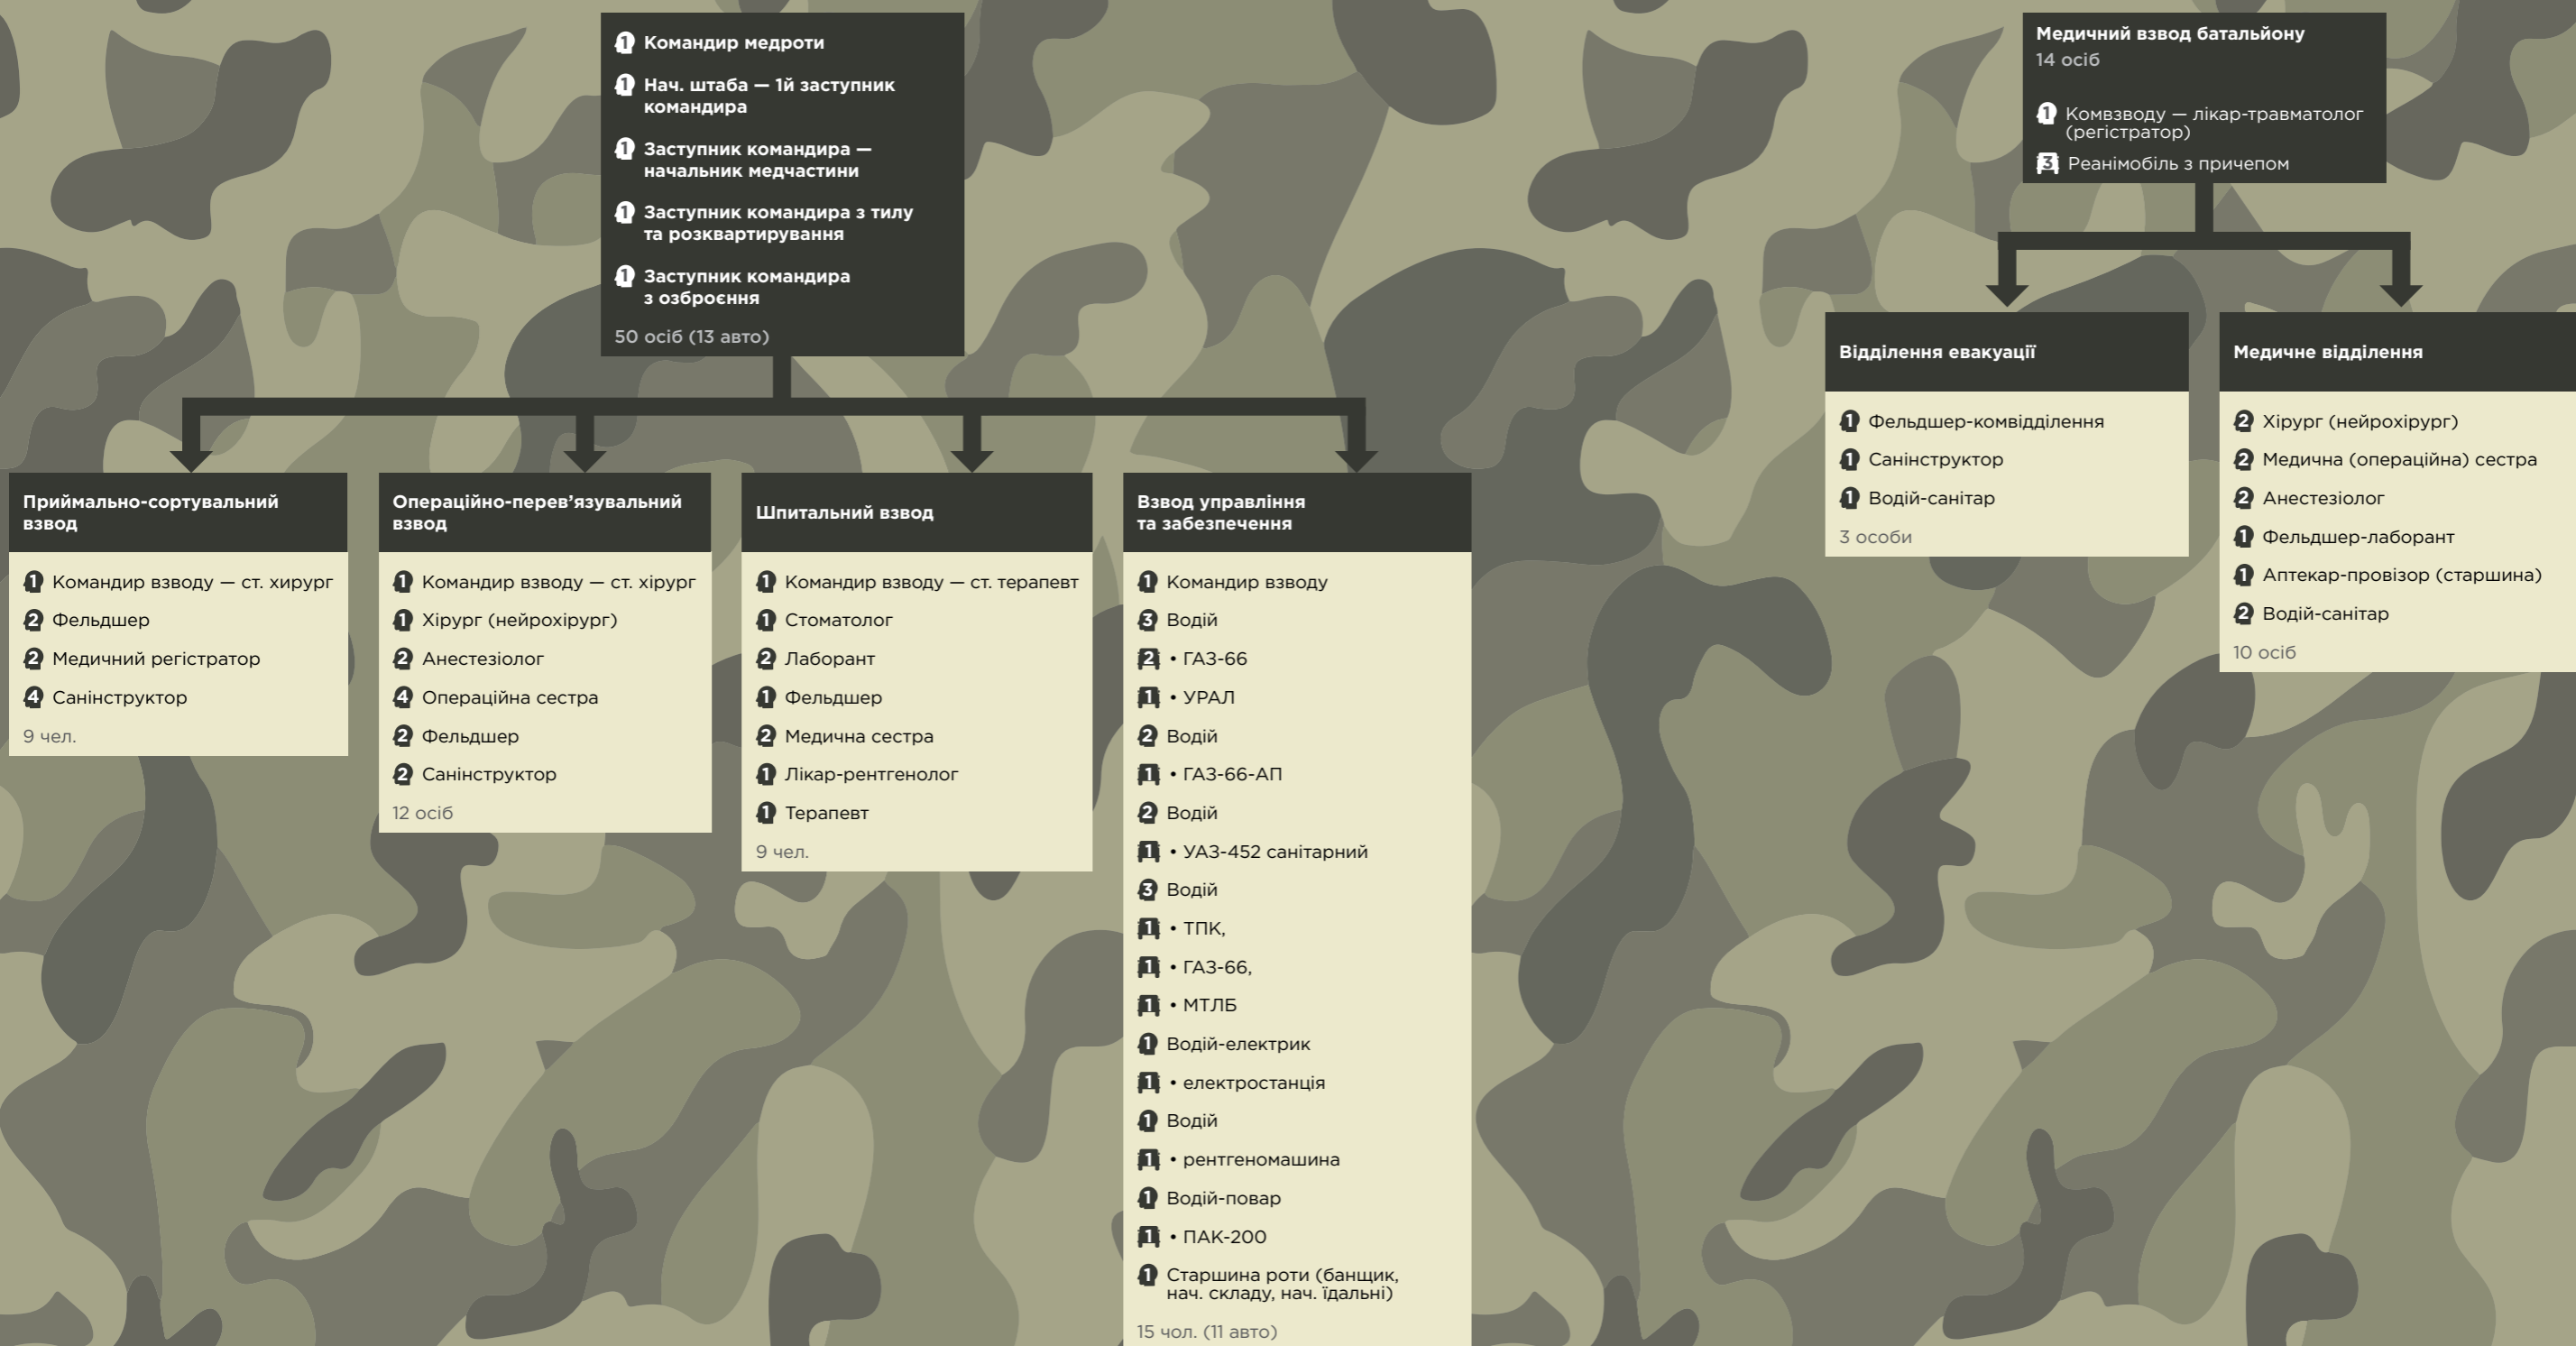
1 Командир медроти

1 Нач. штаба — 1й заступник командира

1 Заступник командира — начальник медчастини

1 Заступник командира з тилу та розквартирування

1 Заступник командира з озброєння

50 осіб (13 авто)

Медичний взвод батальйону
14 осіб

1 Комвзводу — лікар-травматолог (регістратор)

3 Реанімобіль з причепом

Відділення евакуації

1 Фельдшер-комвідділення
1 Санінструктор
1 Водій-санітар
3 особи

Медичне відділення

2 Хірург (нейрохірург)
2 Медична (операційна) сестра
2 Анестезіолог
1 Фельдшер-лаборант
1 Аптекар-провізор (старшина)
2 Водій-санітар
10 осіб

Приймально-сортувальний взвод

1 Командир взводу — ст. хирург
2 Фельдшер
2 Медичний регістратор
4 Санінструктор
9 чел.

Операційно-перев’язувальний взвод

1 Командир взводу — ст. хірург
1 Хірург (нейрохірург)
2 Анестезіолог
4 Операційна сестра
2 Фельдшер
2 Санінструктор
12 осіб

Шпитальний взвод

1 Командир взводу — ст. терапевт
1 Стоматолог
2 Лаборант
1 Фельдшер
2 Медична сестра
1 Лікар-рентгенолог
1 Терапевт
9 чел.

Взвод управління та забезпечення

1 Командир взводу
3 Водій
2 • ГАЗ-66
1 • УРАЛ
2 Водій
1 • ГАЗ-66-АП
2 Водій
1 • УАЗ-452 санітарний
3 Водій
1 • ТПК,
1 • ГАЗ-66,
1 • МТЛБ
1 Водій-електрик
1 • електростанція
1 Водій
1 • рентгеномашина
1 Водій-повар
1 • ПАК-200
1 Старшина роти (банщик, нач. складу, нач. їдальні)
15 чол. (11 авто)